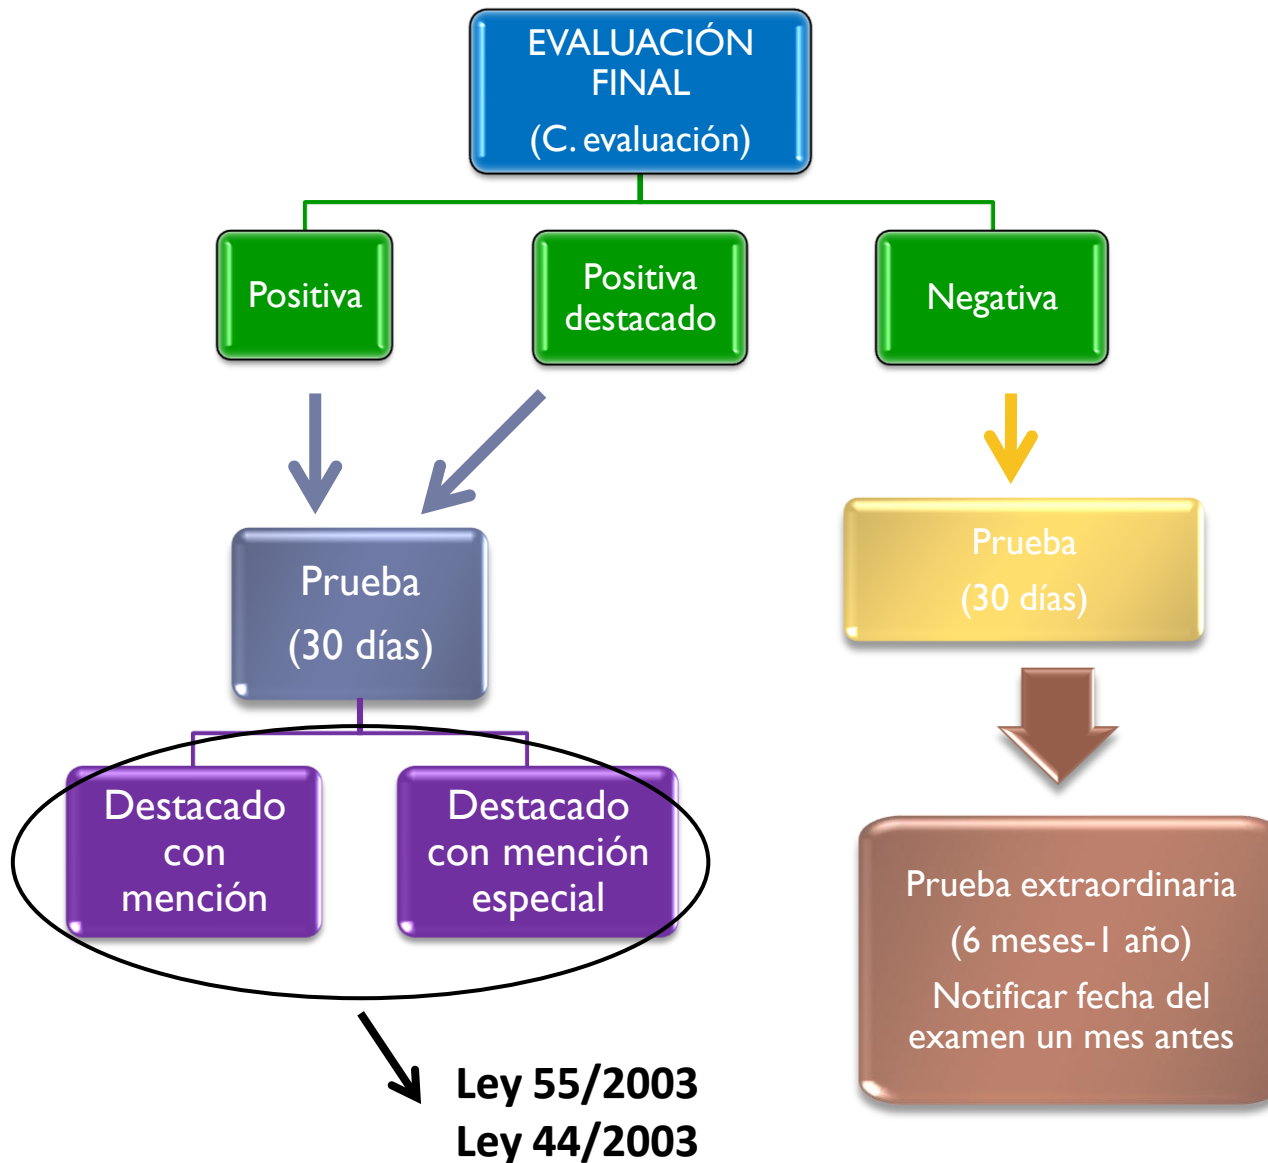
EVALUACIÓN FINAL

(C. evaluación)

Positiva

Positiva destacado

Negativa

Prueba

(30 días)

Prueba

(30 días)

Destacado con mención

Destacado con mención especial

Prueba extraordinaria

(6 meses-1 año)

Notificar fecha del examen un mes antes

Ley 55/2003

Ley 44/2003